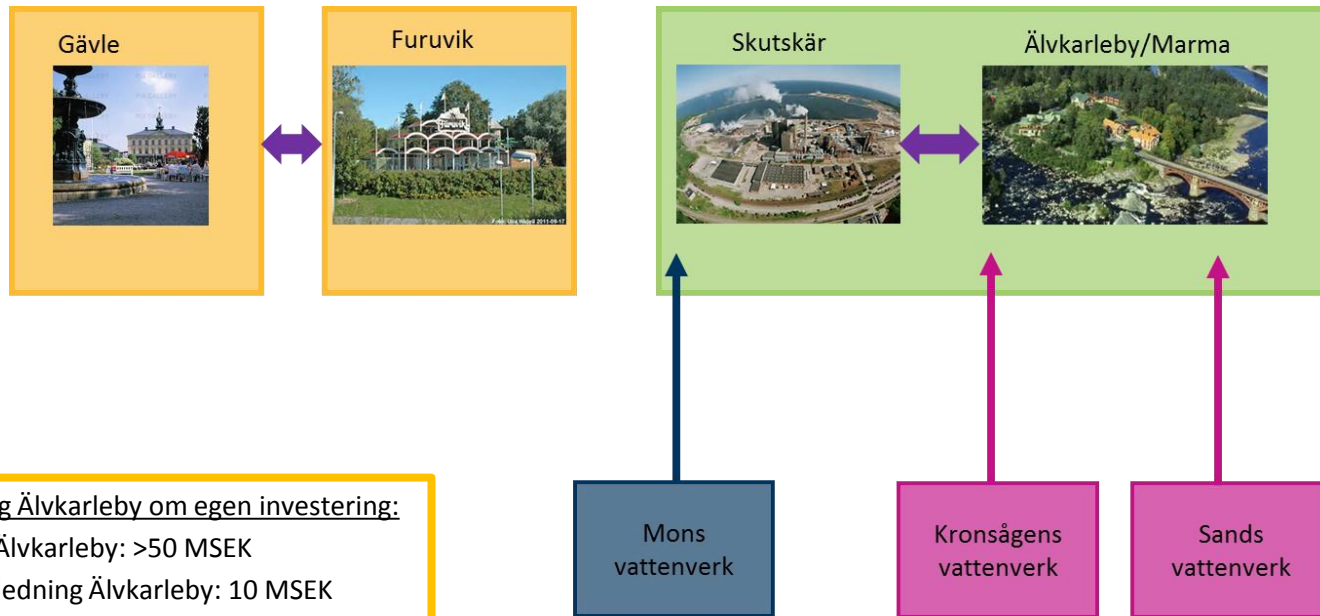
Gävle

Furuvik

Foto: Ulla Wedell 2011-09-17

Skutskär

Älvkarleby/Marma

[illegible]g Älvkarleby om egen investering:
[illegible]Älvkarleby: >50 MSEK
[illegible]edning Älvkarleby: 10 MSEK

Mons vattenverk

Kronsågens vattenverk

Sands vattenverk